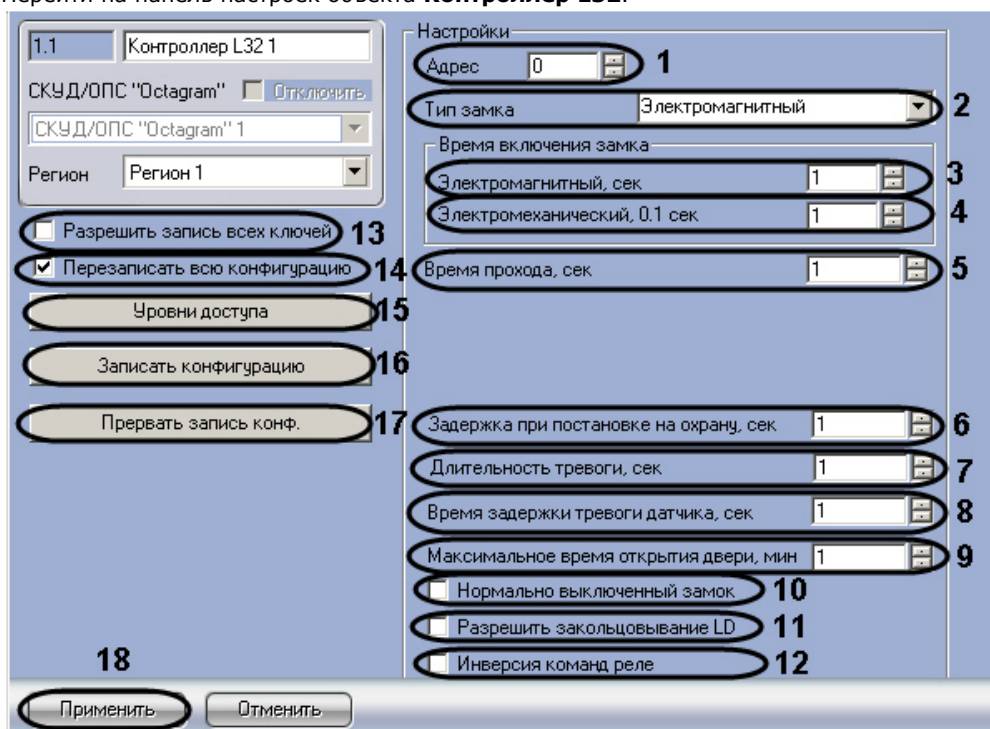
Перейти на панель настроек объекта **Контроллер L32**.

1.1 Контроллер L32 1

СКУД/ОПС "Octagram" Отключить

СКУД/ОПС "Octagram" 1

Регион Регион 1

Разрешить запись всех ключей 13

Перезаписать всю конфигурацию 14

Уровни доступа 15

Записать конфигурацию 16

Прервать запись конф. 17

Настройки

Адрес 0 1

Тип замка Электромагнитный 2

Время включения замка

Электромагнитный, сек 1 3

Электромеханический, 0.1 сек 1 4

Время прохода, сек 1 5

Задержка при постановке на охрану, сек 1 6

Длительность тревоги, сек 1 7

Время задержки тревоги датчика, сек 1 8

Максимальное время открытия двери, мин 1 9

Нормально выключенный замок 10

Разрешить закольцовывание LD 11

Инверсия команд реле 12

18

Применить Отменить